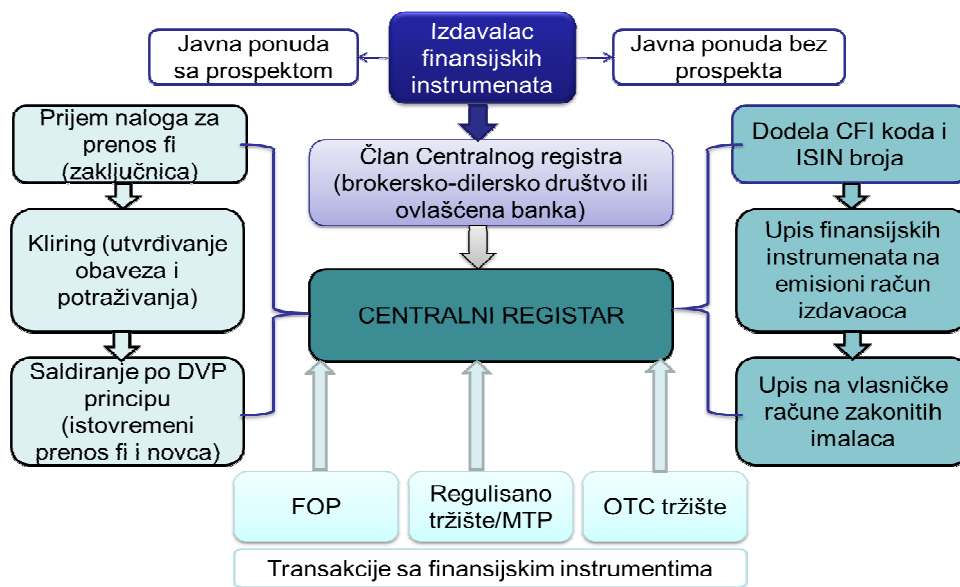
Izdavalac finansijskih instrumenata

Javna ponuda sa prospektom

Javna ponuda bez prospekta

Prijem naloga za prenos fi (zaključnica)

Kliring (utvrđivanje obaveza i potraživanja)

Saldiranje po DVP principu (istovremeni prenos fi i novca)

Član Centralnog registra (brokersko-dilersko društvo ili ovlašćena banka)

CENTRALNI REGISTAR

Dodela CFI koda i ISIN broja

Upis finansijskih instrumenata na emisioni račun izdavaoca

Upis na vlasničke račune zakonitih imalaca

FOP

Regulisano tržište/MTP

OTC tržište

Transakcije sa finansijskim instrumentima